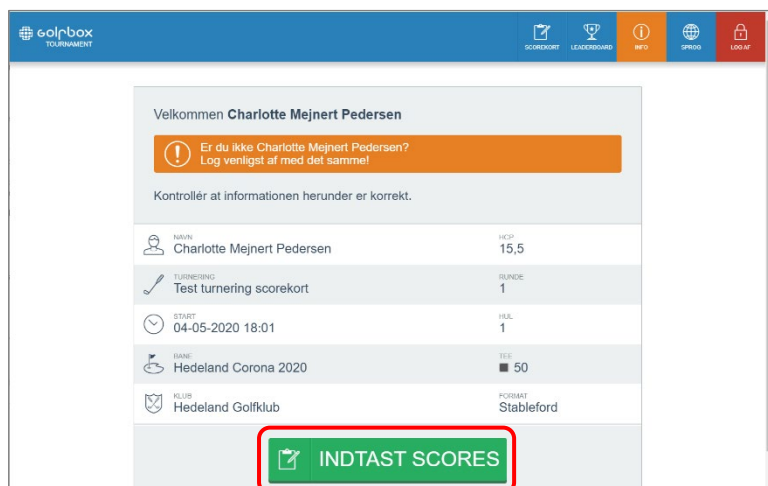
golfbox TOURNAMENT

SCOREKORT LEADERBOARD INFO SPROG LOG AF

Velkommen **Charlotte Mejnert Pedersen**

Er du ikke Charlotte Mejnert Pedersen?
Log venligst af med det samme!

Kontrollér at informationen herunder er korrekt.

NAVN
Charlotte Mejnert Pedersen

HCP
15,5

TURNERING
Test turnering scorekort

RUNDE
1

START
04-05-2020 18:01

HUL
1

BANE
Hedeland Corona 2020

TEE
■ 50

KLUB
Hedeland Golfklub

FORMAT
Stableford

INDTAST SCORES